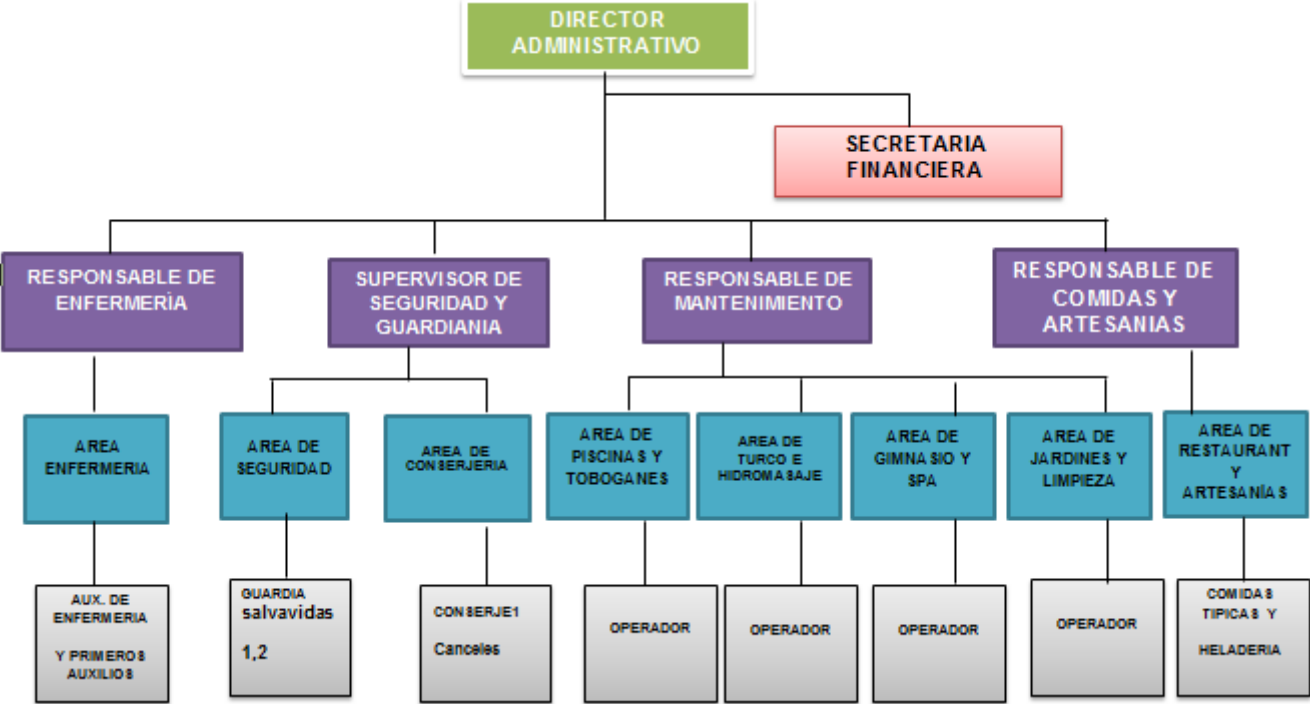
DIRECTOR ADMINISTRATIVO

SECRETARIA FINANCIERA

RESPONSABLE DE ENFERMERIA

SUPERVISOR DE SEGURIDAD Y GUARDIANIA

RESPONSABLE DE MANTENIMIENTO

RESPONSABLE DE COMIDAS Y ARTESANIAS

AREA ENFERMERIA

AREA DE SEGURIDAD

AREA DE CONSERJERIA

AREA DE PISCINAS Y TOBOGANES

AREA DE TURCO E HIDROMASAJE

AREA DE GIMNASIO Y SPA

AREA DE JARDINES Y LIMPIEZA

AREA DE RESTAURANT Y ARTESANÍAS

AUX. DE ENFERMERIA

Y PRIMEROS AUXILIOS

GUARDIA salvavidas

1,2

CONSERJE1

Canceles

OPERADOR

OPERADOR

OPERADOR

OPERADOR

COMIDAS TIPICAS Y

HELADERIA